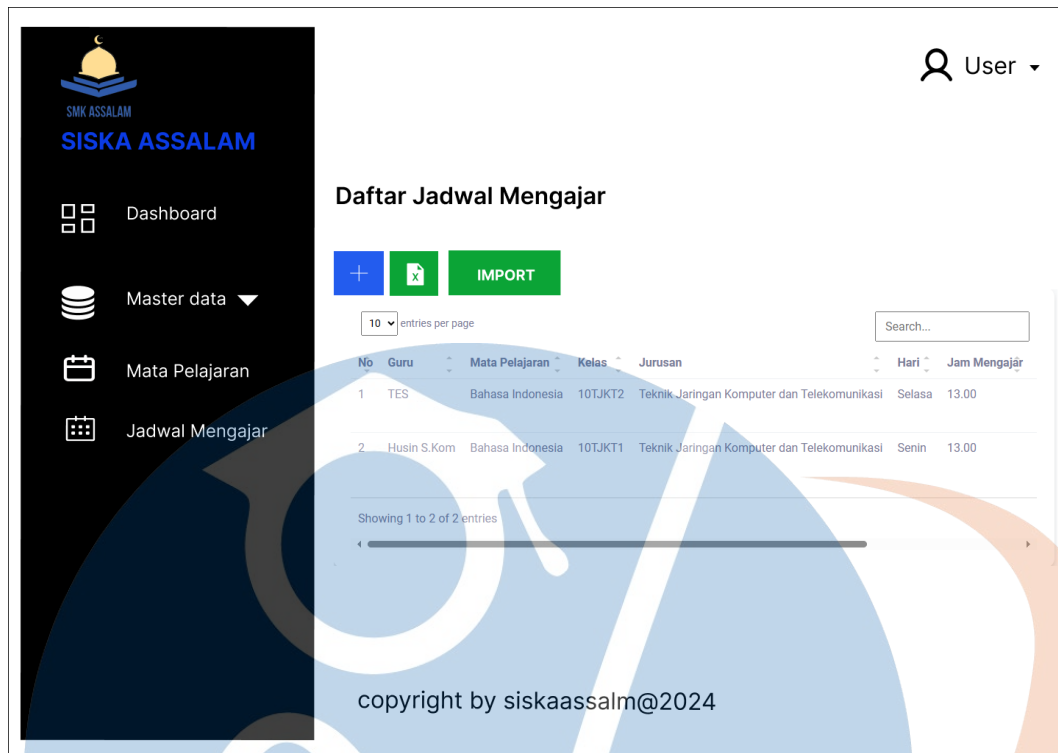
SMK ASSALAM
SISKA ASSALAM

Dashboard

Master data

Mata Pelajaran

Jadwal Mengajar

User

Daftar Jadwal Mengajar

+ X IMPORT

10 entries per page

Search...

| No | Guru | Mata Pelajaran | Kelas | Jurusan | Hari | Jam Mengajar |
|---|---|---|---|---|---|---|
| 1 | TES | Bahasa Indonesia | 10TJKT2 | Teknik Jaringan Komputer dan Telekomunikasi | Selasa | 13.00 |
| 2 | Husin S.Kom | Bahasa Indonesia | 10TJKT1 | Teknik Jaringan Komputer dan Telekomunikasi | Senin | 13.00 |

Showing 1 to 2 of 2 entries

copyright by siskaassalm@2024